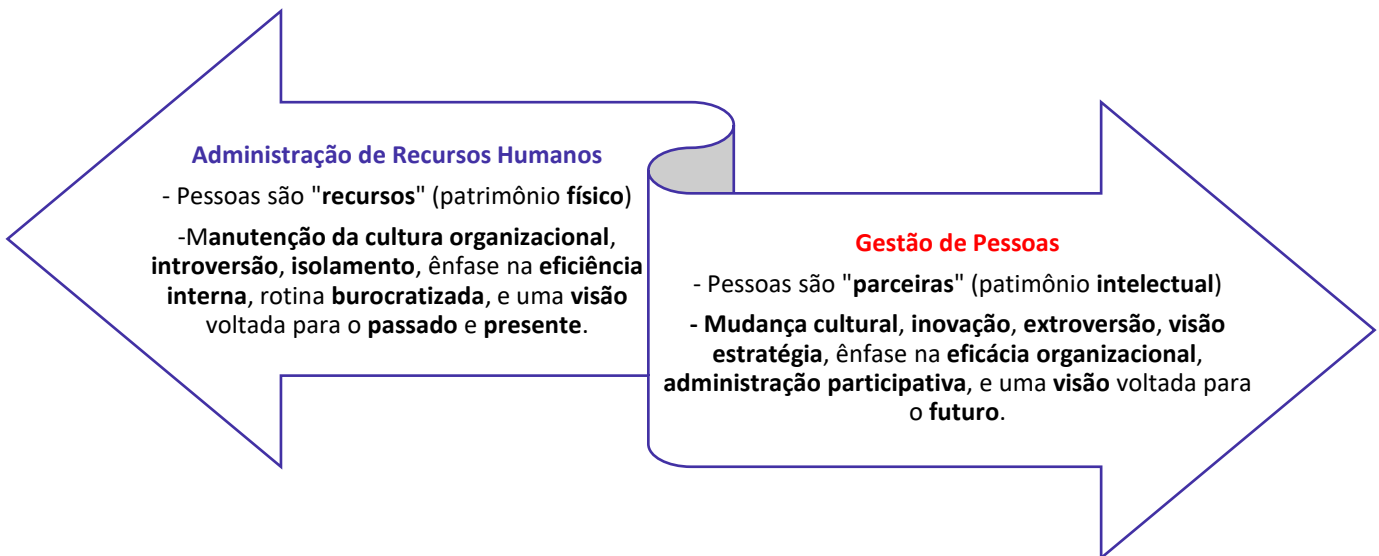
Administração de Recursos Humanos

- Pessoas são "recursos" (patrimônio físico)

-Manutenção da cultura organizacional, introversão, isolamento, ênfase na eficiência interna, rotina burocratizada, e uma visão voltada para o passado e presente.

Gestão de Pessoas

- Pessoas são "parceiras" (patimônio intelectual)

- Mudança cultural, inovação, extroversão, visão estratégia, ênfase na eficácia organizacional, administração participativa, e uma visão voltada para o futuro.